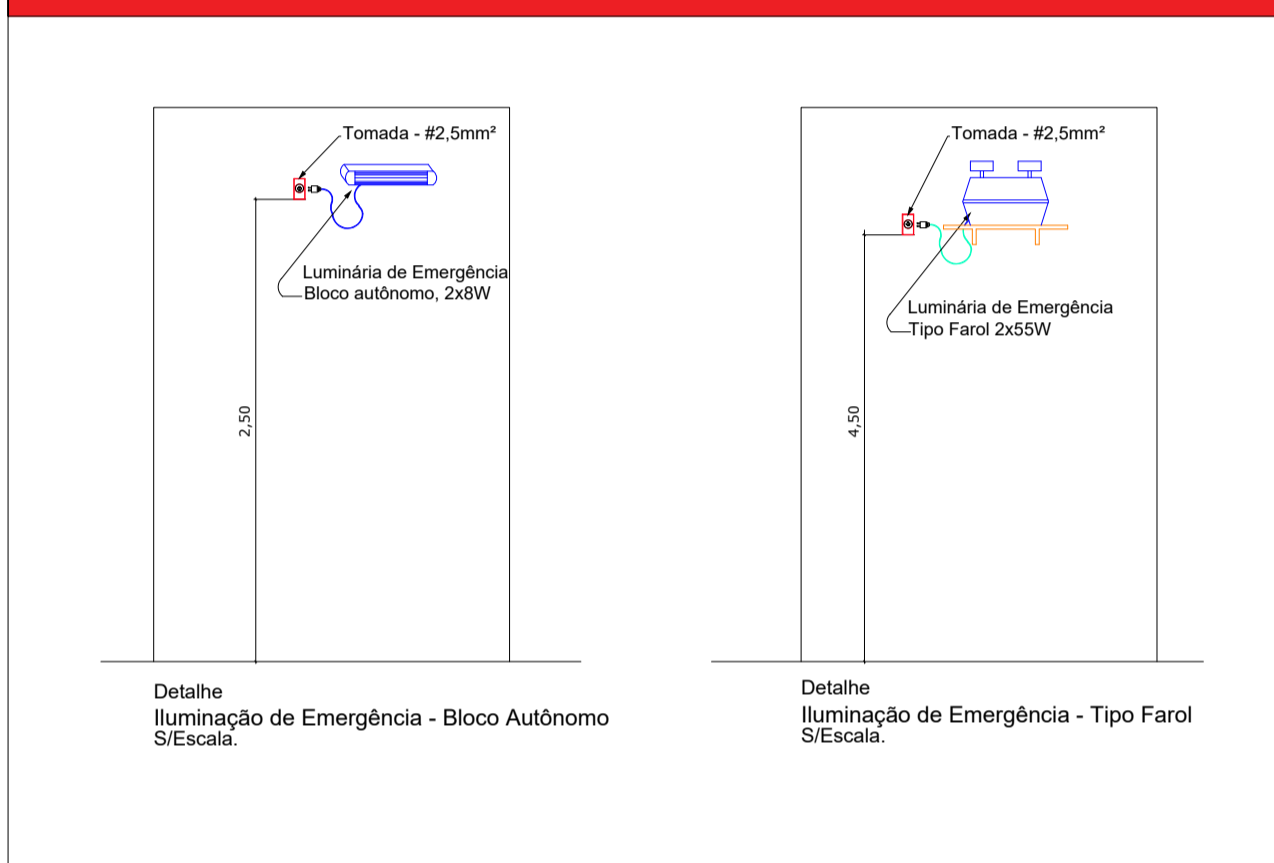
Tomada - #2,5mm²

Luminária de Emergência
Bloco autônomo, 2x8W

2,50

Detalhe
Iluminação de Emergência - Bloco Autônomo
S/Escala.

Tomada - #2,5mm²

Luminária de Emergência
Tipo Farol 2x55W

4,50

Detalhe
Iluminação de Emergência - Tipo Farol
S/Escala.